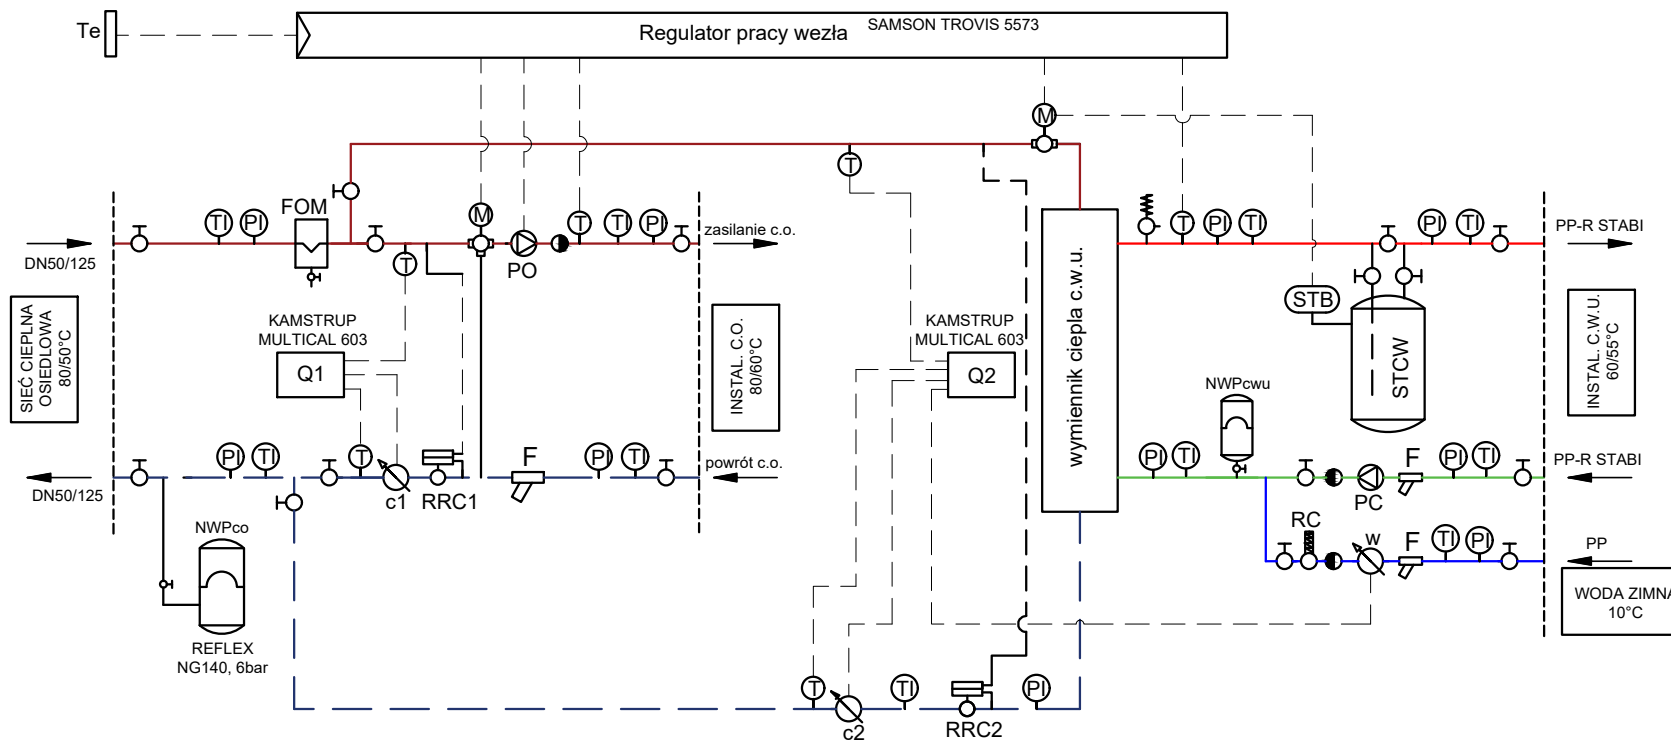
Te

Regulator pracy wezła SAMSON TROVIS 5573

M

T

TI PI FOM

M

T TI PI

zasilanie c.o.

PO

DN50/125

T

SIEĆ CIEPLNA OSIEDLOWA 80/50°C

KAMSTRUP MULTICAL 603

Q1

INSTAL. C.O. 80/60°C

KAMSTRUP MULTICAL 603

Q2

wymiennik ciepła c.w.u.

T PI TI

PI TI

PP-R STABI

STB

STCW

INSTAL. C.W.U. 60/55°C

NWPcwu

PI TI T

c1 RRC1

F

PI TI

powrót c.o.

DN50/125

PI TI

F PI TI

PC

PP-R STABI

RC

W

F TI PI

PP

NWPco

REFLEX NG140, 6bar

WODA ZIMNA 10°C

T

c2

TI

RRC2

PI